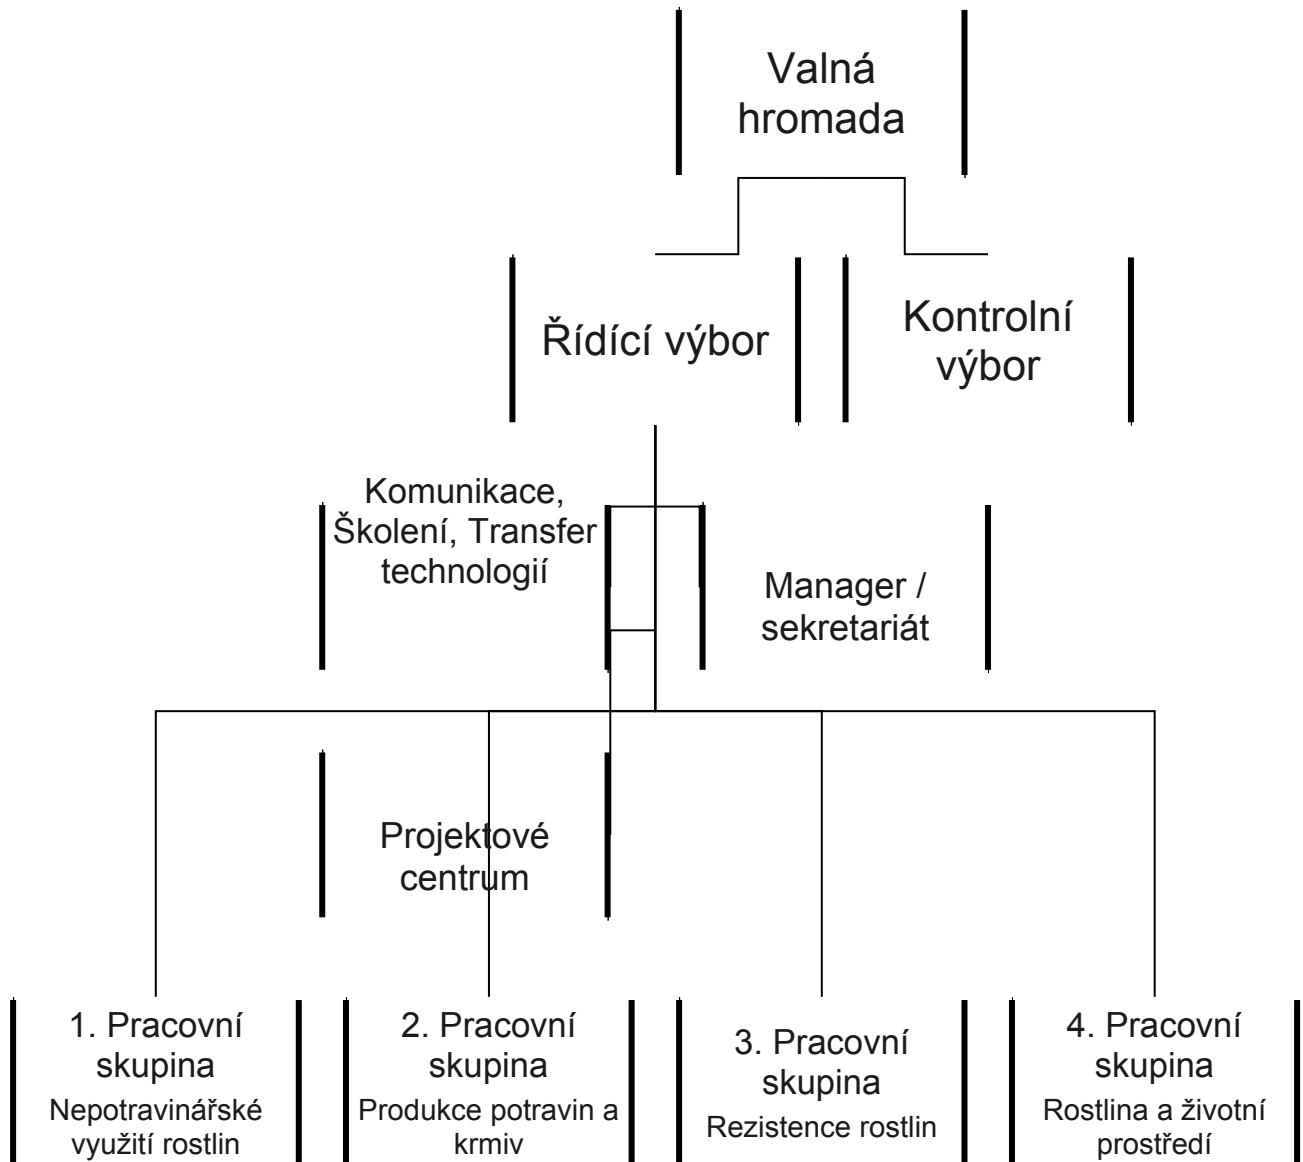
Valná hromada

Řídící výbor

Kontrolní výbor

Komunikace, Školení, Transfer technologií

Manager / sekretariát

Projektové centrum

1. Pracovní skupina
Nepotravinářské využití rostlin

2. Pracovní skupina
Produkce potravin a krmiv

3. Pracovní skupina
Rezistence rostlin

4. Pracovní skupina
Rostlina a životní prostředí